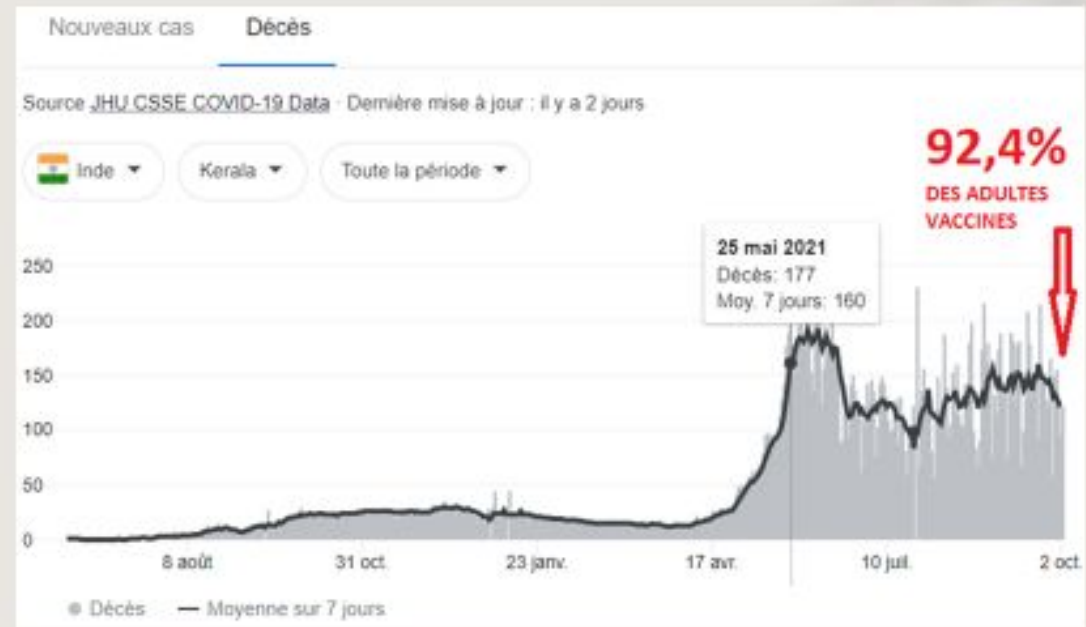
Nouveaux cas Décès

Source JHU CSSE COVID-19 Data · Dernière mise à jour : il y a 2 jours

Inde ▾ Kerala ▾ Toute la période ▾

92,4%
DES ADULTES VACCINES

25 mai 2021
Décès: 177
Moy. 7 jours: 160

250
200
150
100
50
0

8 août 31 oct. 23 janv. 17 avr. 10 juil. 2 oct.

● Décès — Moyenne sur 7 jours